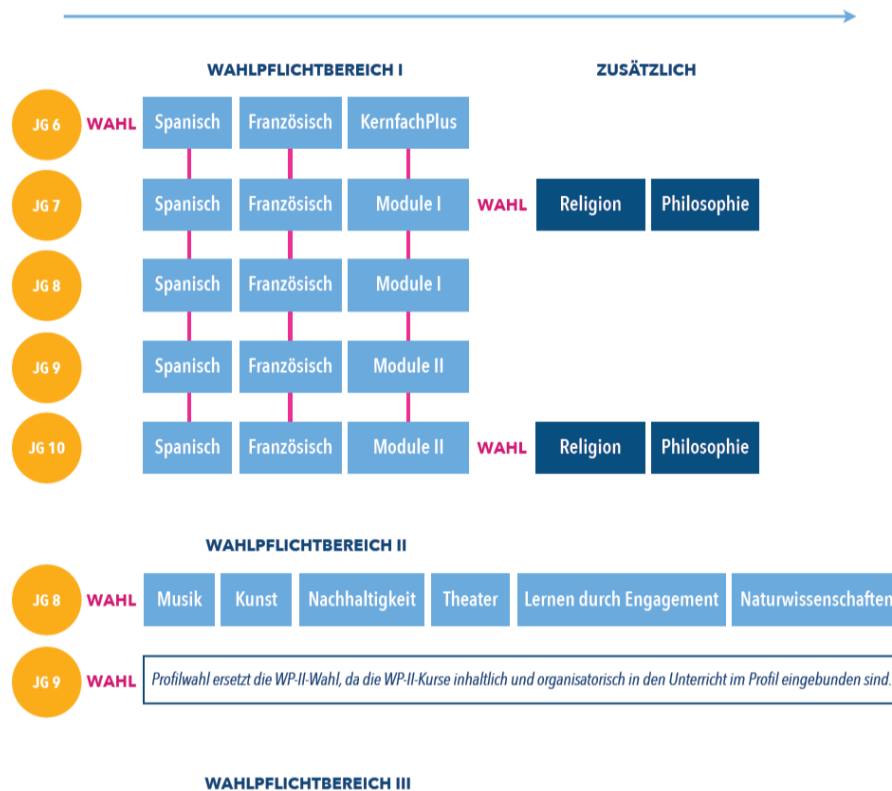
WAHLPFLICHTBEREICH I

ZUSÄTZLICH

JG 6 WAHL Spanisch Französisch KernfachPlus

JG 7 Spanisch Französisch Module I WAHL Religion Philosophie

JG 8 Spanisch Französisch Module I

JG 9 Spanisch Französisch Module II

JG 10 Spanisch Französisch Module II WAHL Religion Philosophie

WAHLPFLICHTBEREICH II

JG 8 WAHL Musik Kunst Nachhaltigkeit Theater Lernen durch Engagement Naturwissenschaften

JG 9 WAHL Profilwahl ersetzt die WP-II-Wahl, da die WP-II-Kurse inhaltlich und organisatorisch in den Unterricht im Profil eingebunden sind.

WAHLPFLICHTBEREICH III